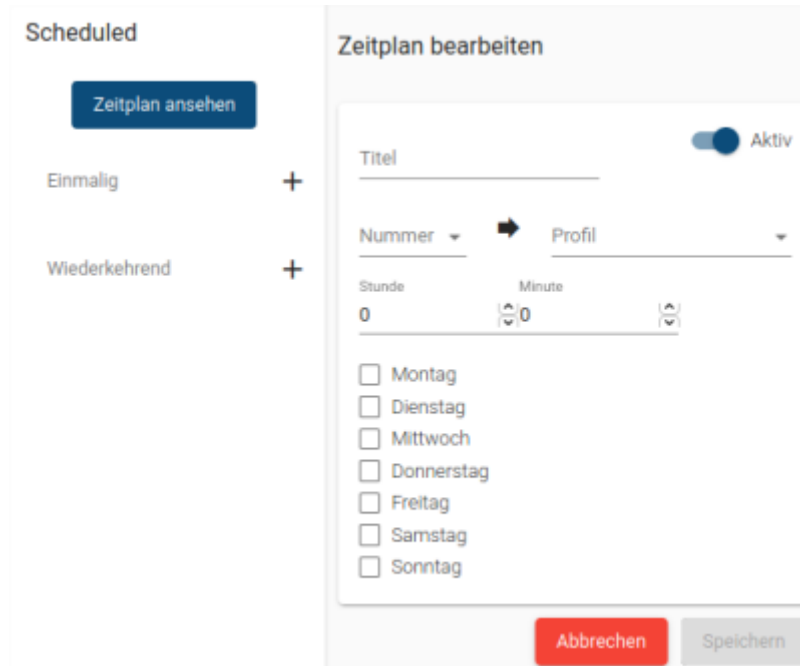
Scheduled

Zeitplan ansehen

Einmalig +

Wiederkehrend +

Zeitplan bearbeiten

Titel

Aktiv

Nummer

Profil

Stunde
0

Minute
0

Montag
Dienstag
Mittwoch
Donnerstag
Freitag
Samstag
Sonntag

Abbrechen

Speichern